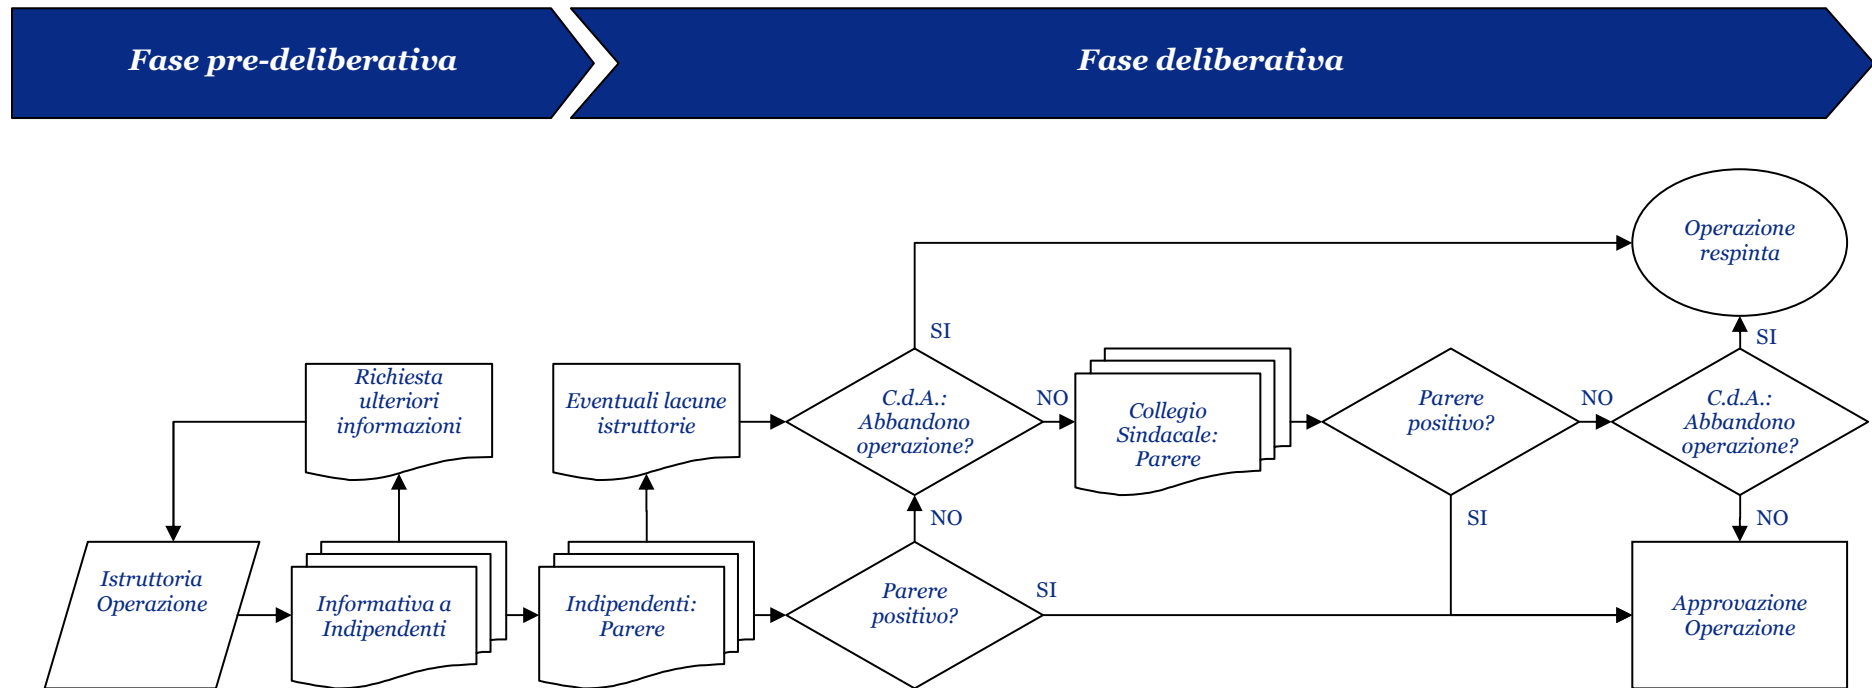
Fase pre-deliberativa

Fase deliberativa

Operazione respinta

SI

SI

Richiesta ulteriori informazioni

Eventuali lacune istruttorie

C.d.A.: Abbandono operazione?

NO

Collegio Sindacale: Parere

Parere positivo?

NO

C.d.A.: Abbandono operazione?

NO

SI

NO

Istruttoria Operazione

Informativa a Indipendenti

Indipendenti: Parere

Parere positivo?

SI

Approvazione Operazione